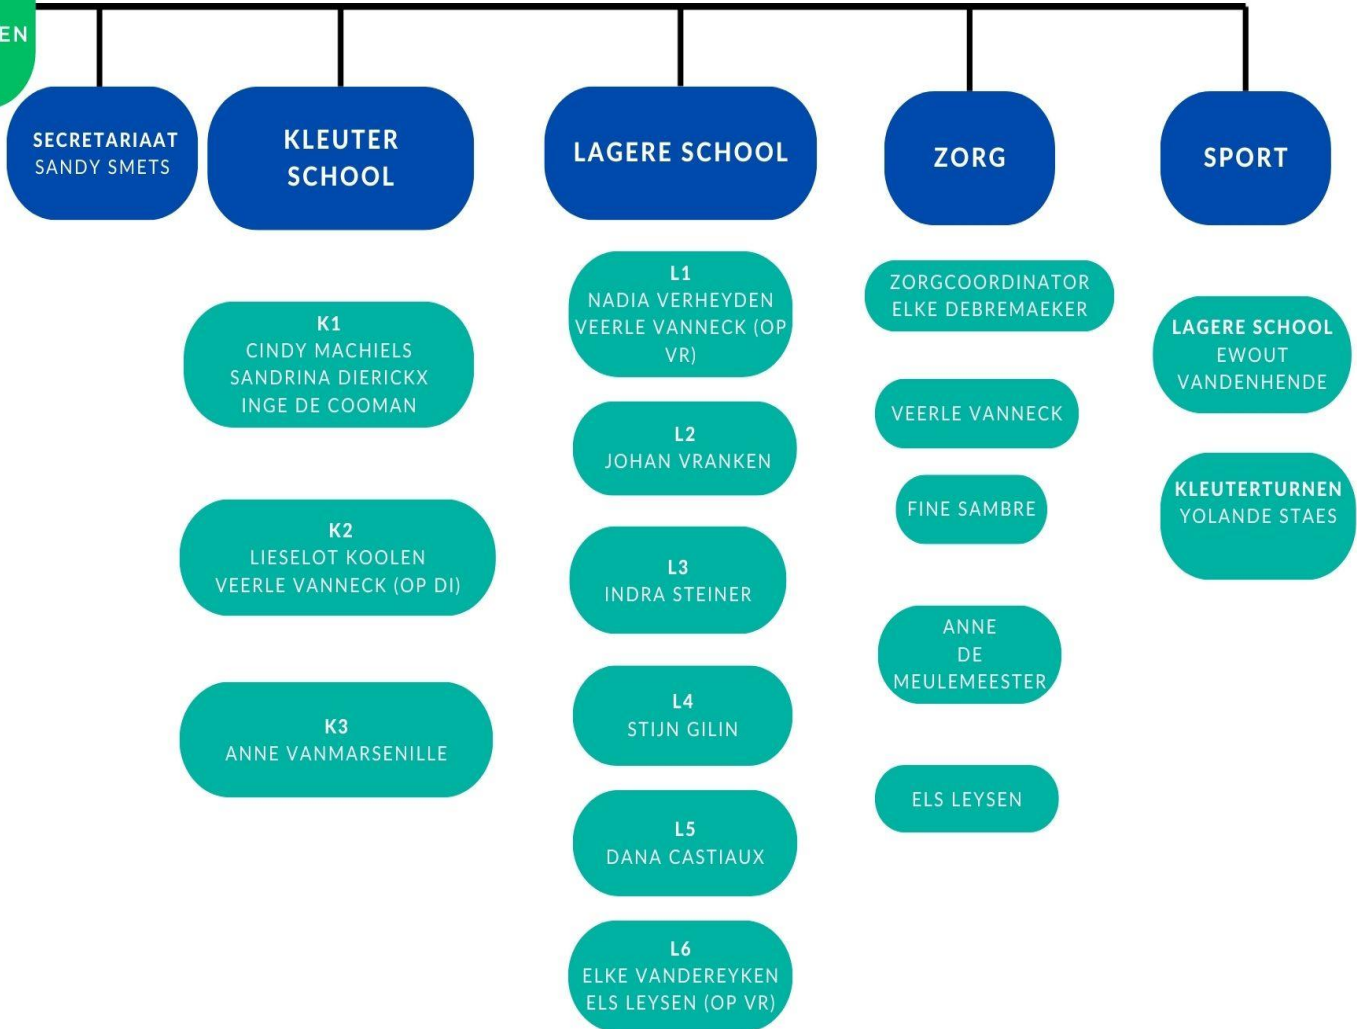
EN

SECRETARIAAT
SANDY SMETS

KLEUTER SCHOOL

LAGERE SCHOOL

ZORG

SPORT

K1
CINDY MACHIELS
SANDRINA DIERICKX
INGE DE COOMAN

K2
LIESELOT KOOLEN
VEERLE VANNECK (OP DI)

K3
ANNE VANMARSENILLE

L1
NADIA VERHEYDEN
VEERLE VANNECK (OP VR)

L2
JOHAN VRANKEN

L3
INDRA STEINER

L4
STIJN GILIN

L5
DANA CASTIAUX

L6
ELKE VANDEREYKEN
ELS LEYSEN (OP VR)

ZORGCOORDINATOR
ELKE DEBREMAEKER

VEERLE VANNECK

FINE SAMBRE

ANNE DE MEULEMEESTER

ELS LEYSEN

LAGERE SCHOOL
EWOUT VANDENHENDE

KLEUTERTURNEN
YOLANDE STAES